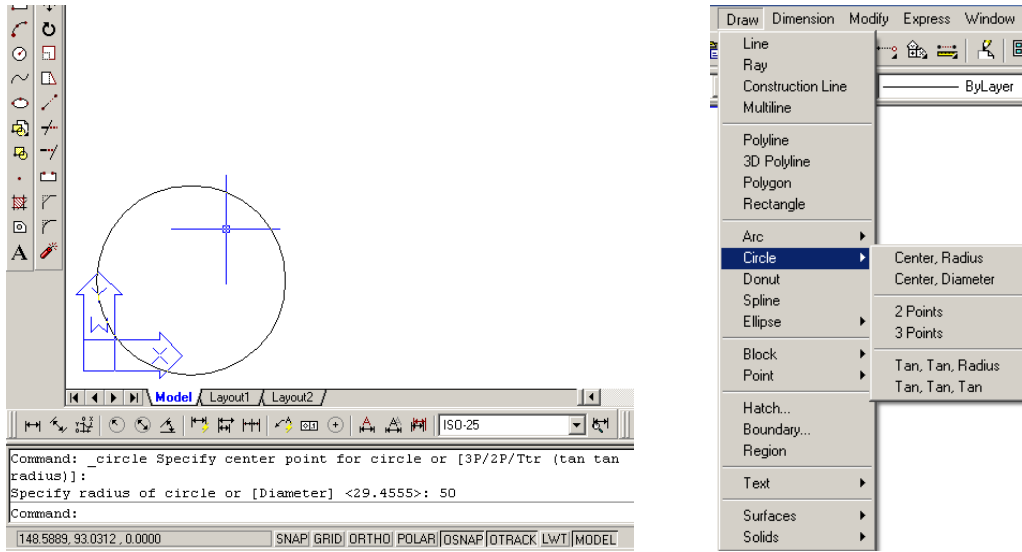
Model / Layout1 / Layout2

ISO-25

Command: _circle Specify center point for circle or [3P/2P/Ttr (tan tan radius)]:
Specify radius of circle or [Diameter] <29.4555>: 50

Command:

148.5889, 93.0312 , 0.0000 SNAP GRID ORTHO POLAR OSNAP OTRACK LWT MODEL

Draw Dimension Modify Express Window

ByLayer

Line
Ray
Construction Line
Multiline

Polyline
3D Polyline
Polygon
Rectangle

Arc
Circle
Donut
Spline
Ellipse

Block
Point

Hatch...
Boundary...
Region

Text

Surfaces
Solids

Center, Radius
Center, Diameter

2 Points
3 Points

Tan, Tan, Radius
Tan, Tan, Tan